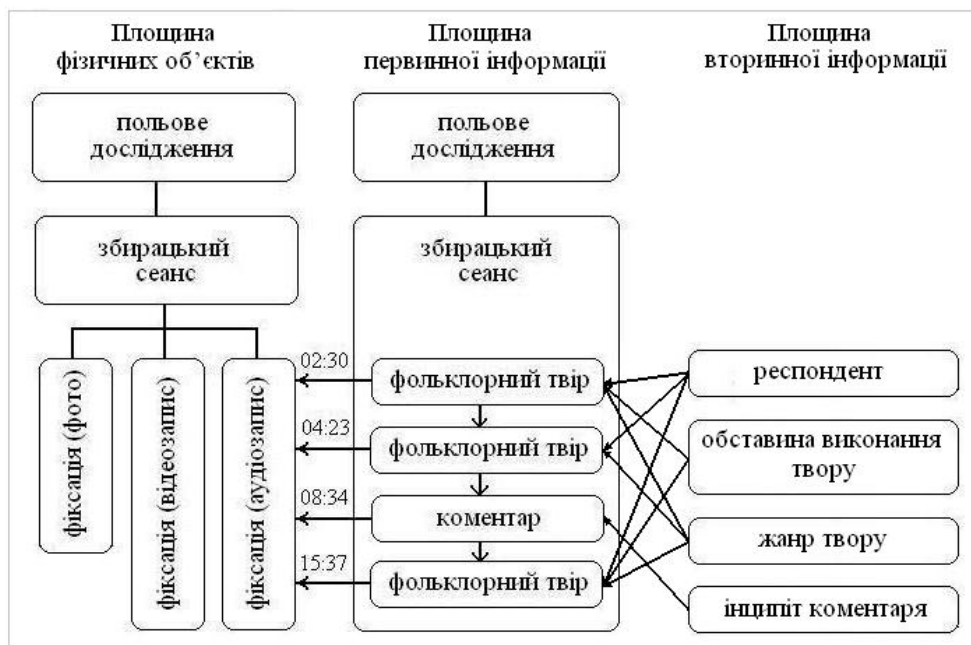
Площина фізичних об'єктів

Площина первинної інформації

Площина вторинної інформації

польове дослідження

збирацький сеанс

фіксація (фото)

фіксація (відеозапис)

фіксація (аудіозапис)

польове дослідження

збирацький сеанс

02:30

фольклорний твір

04:23

фольклорний твір

08:34

коментар

15:37

фольклорний твір

респондент

обставина виконання твору

жанр твору

інципіт коментаря